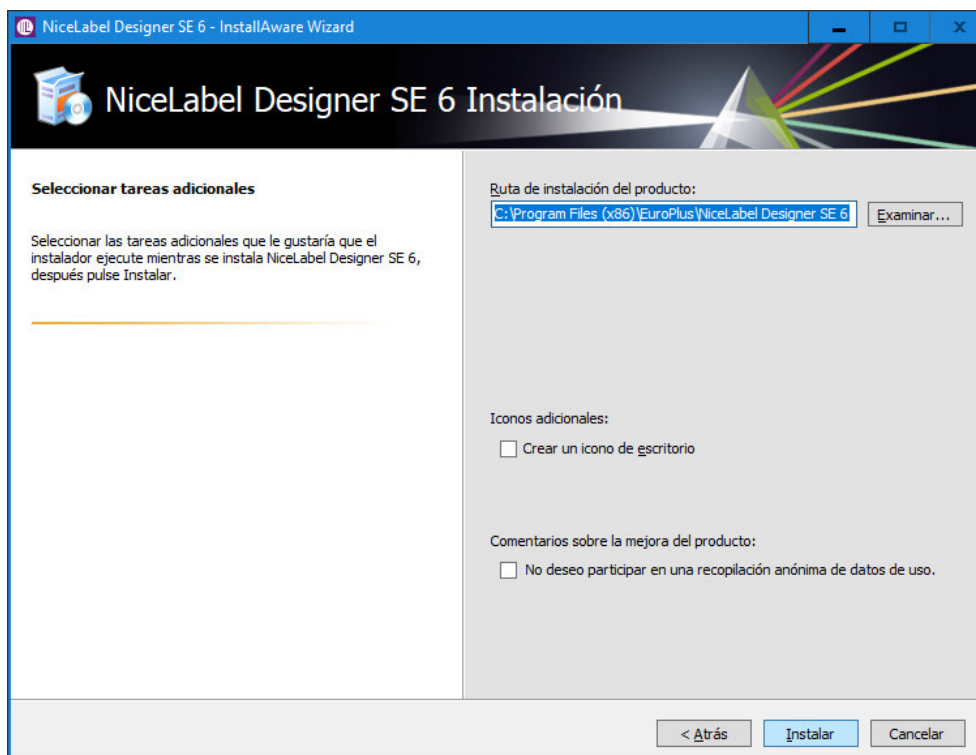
NiceLabel Designer SE 6 - InstallAware Wizard

NiceLabel Designer SE 6 Instalación

Seleccionar tareas adicionales

Seleccionar las tareas adicionales que le gustaría que el instalador ejecute mientras se instala NiceLabel Designer SE 6, después pulse Instalar.

Ruta de instalación del producto:

C:\Program Files (x86)\EuroPlus\NiceLabel Designer SE 6

Examinar...

Iconos adicionales:

Crear un icono de escritorio

Comentarios sobre la mejora del producto:

No deseo participar en una recopilación anónima de datos de uso.

< Atrás

Instalar

Cancelar